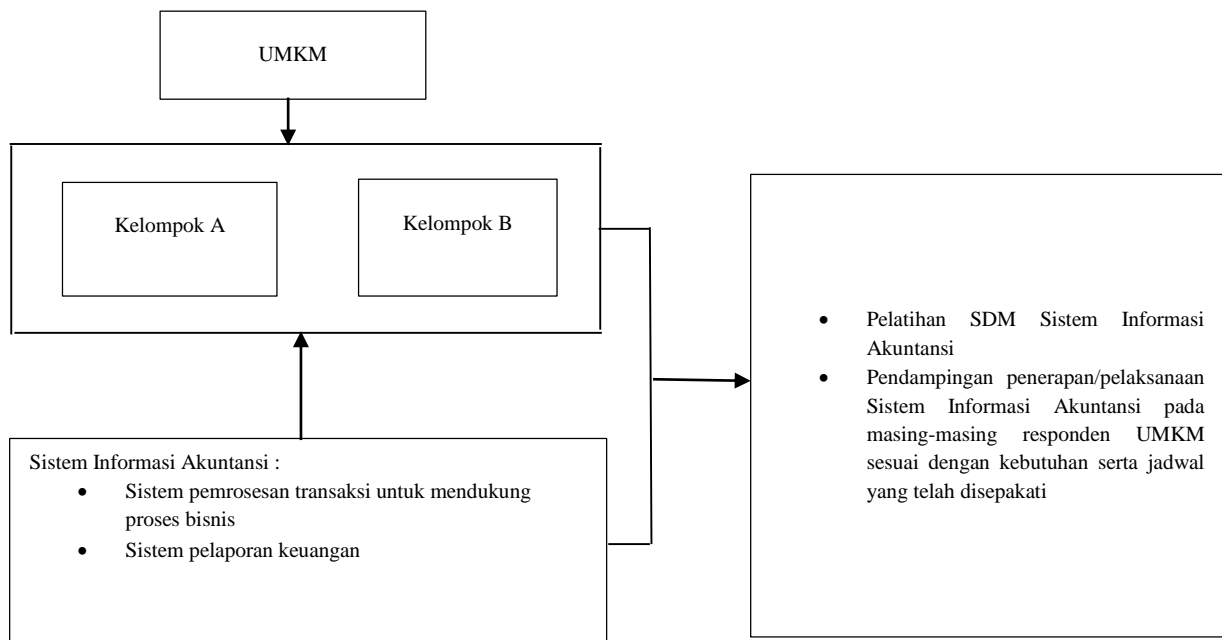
UMKM

Kelompok A

Kelompok B

Sistem Informasi Akuntansi :
- Sistem pemrosesan transaksi untuk mendukung proses bisnis
- Sistem pelaporan keuangan

- Pelatihan SDM Sistem Informasi Akuntansi
- Pendampingan penerapan/pelaksanaan Sistem Informasi Akuntansi pada masing-masing responden UMKM sesuai dengan kebutuhan serta jadwal yang telah disepakati